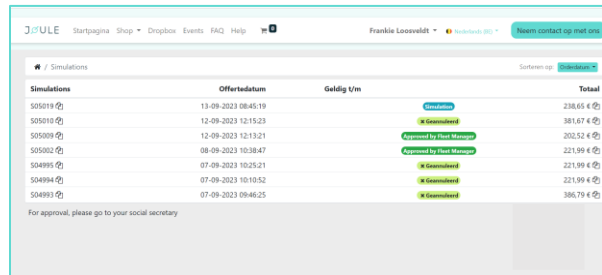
JOULE Startpagina Shop ▾ Dropbox Events FAQ Help 0 Frankie Looseveldt ▾ Nederlands (BE) ▾ Neem contact op met ons

/ Simulations

Sorteren op: Orderdatum ▾

| Simulations | Offertedatum | Geldig t/m | | Totaal |
|---|---|---|---|---|
| S05019 | 13-09-2023 08:45:19 | | Simulation | 238,65 € |
| S05010 | 12-09-2023 12:15:23 | | ✖ Geannuleerd | 381,67 € |
| S05009 | 12-09-2023 12:13:21 | | Approved by Fleet Manager | 202,52 € |
| S05002 | 08-09-2023 10:38:47 | | Approved by Fleet Manager | 221,99 € |
| S04995 | 07-09-2023 10:25:21 | | ✖ Geannuleerd | 221,99 € |
| S04994 | 07-09-2023 10:10:52 | | ✖ Geannuleerd | 221,99 € |
| S04993 | 07-09-2023 09:46:25 | | ✖ Geannuleerd | 386,79 € |

For approval, please go to your social secretary